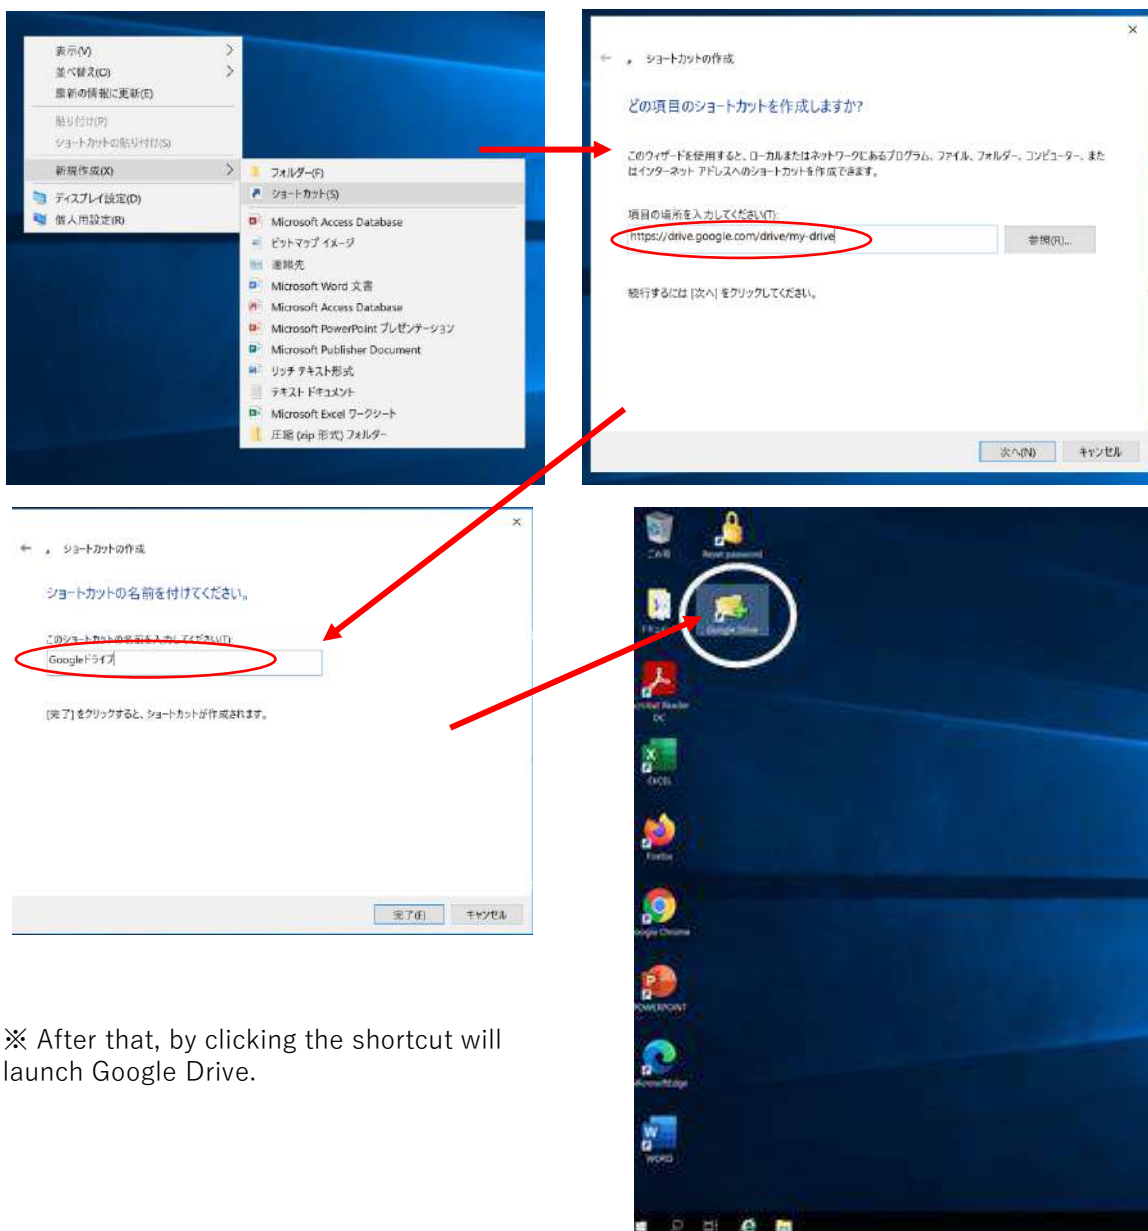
表示(V)
並べ替え(O)
最新の情報に更新(E)

貼り付け(P)
ショートカットの貼り付け(S)

新規作成(X)
ディスプレイ設定(D)
個人用設定(R)

フォルダー(F)
ショートカット(S)
Microsoft Access Database
ビットマップ イメージ
連絡先
Microsoft Word 文書
Microsoft Access Database
Microsoft PowerPoint プレゼンテーション
Microsoft Publisher Document
リッチ テキスト形式
テキスト ドキュメント
Microsoft Excel ワークシート
圧縮 (zip 形式) フォルダー

×
← ショートカットの作成

どの項目のショートカットを作成しますか?

このウィザードを使用すると、ローカルまたはネットワークにあるプログラム、ファイル、フォルダー、コンピューター、またはインターネット アドレスへのショートカットを作成できます。

項目の場所を入力してください(T):
https://drive.google.com/drive/my-drive
参照(R)...

続行するには [次へ] をクリックしてください。

次へ(N) キャンセル

×
← ショートカットの作成

ショートカットの名前を付けてください。

このショートカットの名前を入力してください(T):
Googleドライブ

[完了] をクリックすると、ショートカットが作成されます。

完了(F) キャンセル

ごみ箱
Reset password
ドキュ
Google Drive
Acrobat Reader DC
EXCEL
Firefox
Google Chrome
POWERPOINT
Microsoft Edge
WORD

※ After that, by clicking the shortcut will launch Google Drive.